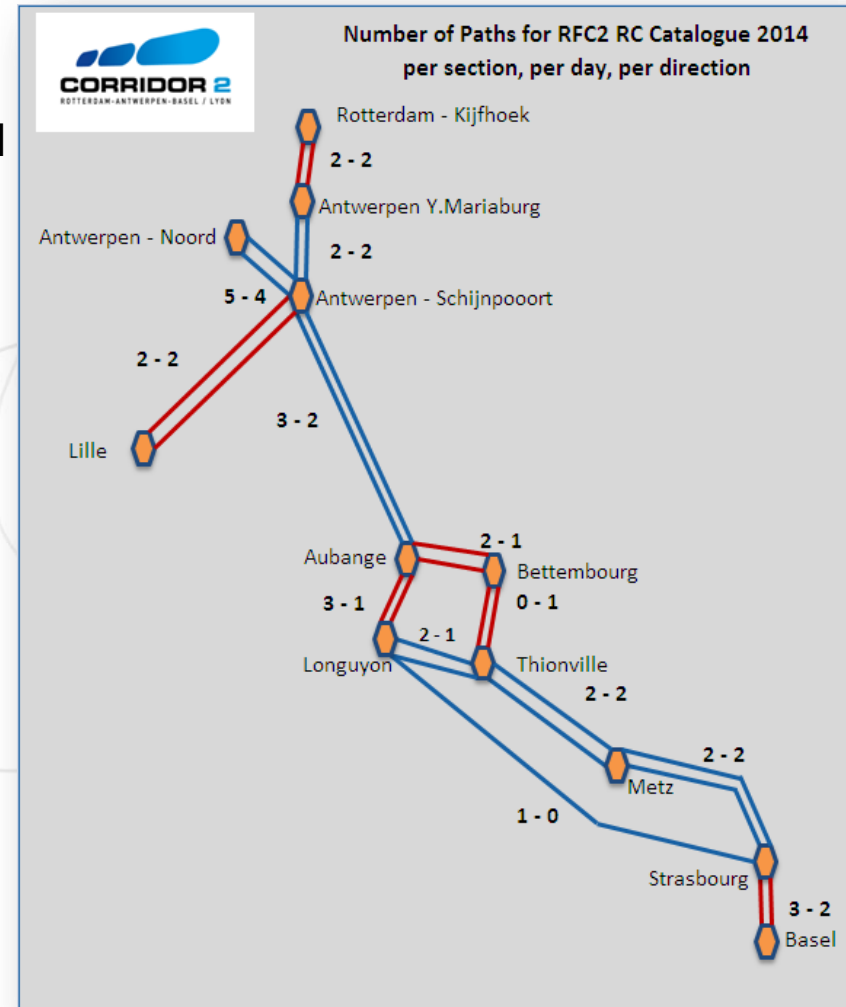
CORRIDOR 2
ROTTERDAM-ANTWERPEN-BASEL / LYON

Number of Paths for RFC2 RC Catalogue 2014
per section, per day, per direction

Rotterdam - Kijfhoek
2 - 2
Antwerpen Y.Mariaburg
Antwerpen - Noord
2 - 2
5 - 4
Antwerpen - Schijnpooort
2 - 2
3 - 2
Lille
2 - 1
Aubange
Bettembourg
3 - 1
0 - 1
2 - 1
Longuyon
Thionville
2 - 2
2 - 2
Metz
1 - 0
Strasbourg
3 - 2
Basel